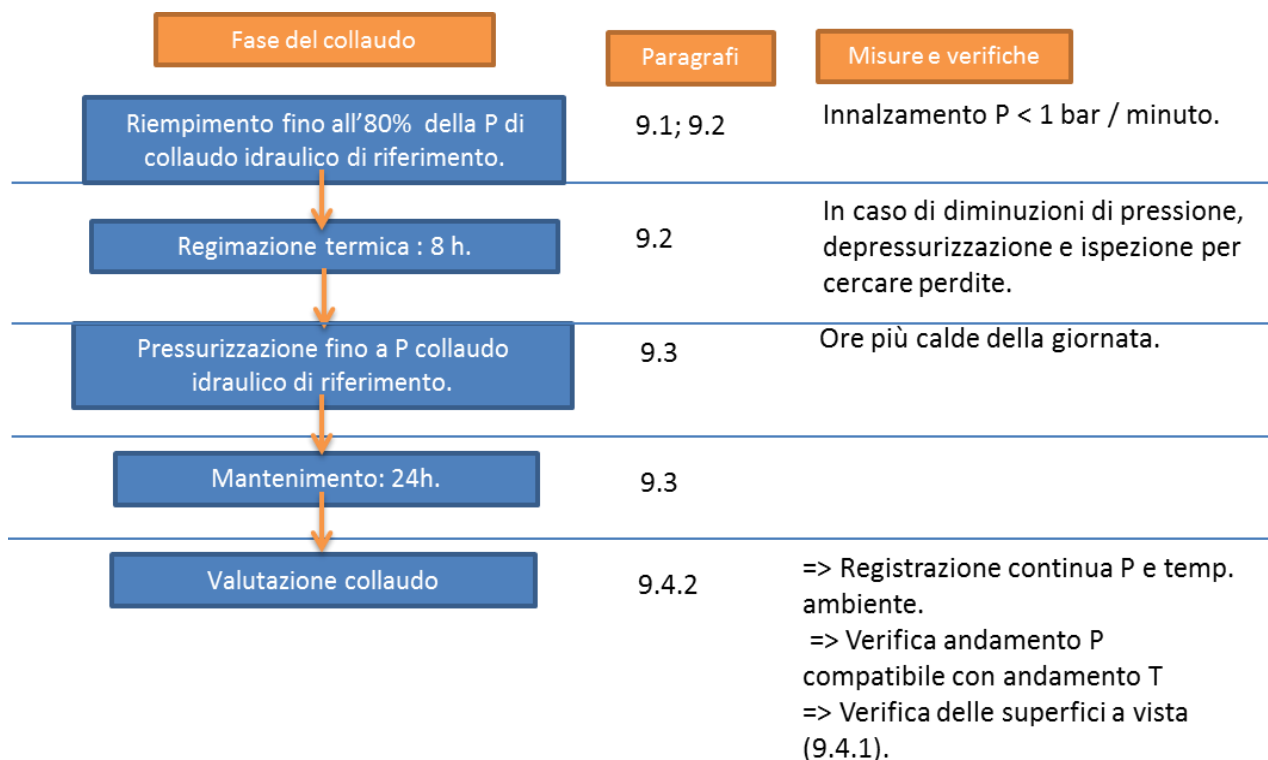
Fase del collaudo

Paragrafi

Misure e verifiche

Riempimento fino all’80% della P di collaudo idraulico di riferimento.

9.1; 9.2

Innalzamento P < 1 bar / minuto.

Regimazione termica : 8 h.

9.2

In caso di diminuzioni di pressione, depressurizzazione e ispezione per cercare perdite.

Pressurizzazione fino a P collaudo idraulico di riferimento.

9.3

Ore più calde della giornata.

Mantenimento: 24h.

9.3

Valutazione collaudo

9.4.2

=> Registrazione continua P e temp. ambiente.
=> Verifica andamento P compatibile con andamento T
=> Verifica delle superfici a vista (9.4.1).